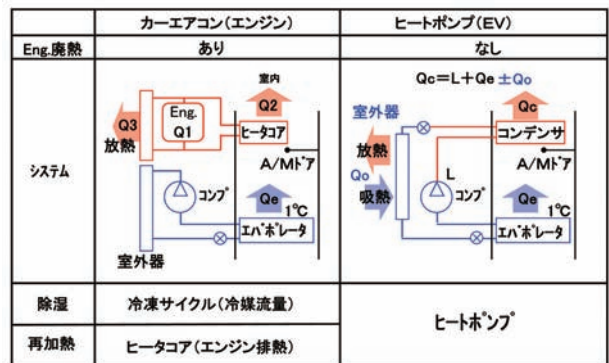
|  | カーエアコン(エンジン) | ヒートポンプ(EV) |
|---|---|---|
| Eng.廃熱 | あり | なし |
| システム | Q3 放熱 Eng. Q1 室内 Q2 ヒータコア A/Mドア コンプ Qe 1℃ エバポレータ 室外器 | Qc＝L＋Qe ±Qo 室外器 Qc 放熱 Qo 吸熱 コンデンサ A/Mドア L コンプ Qe 1℃ エバポレータ |
| 除湿 | 冷凍サイクル(冷媒流量) | ヒートポンプ |
| 再加熱 | ヒータコア(エンジン排熱) | ヒートポンプ |